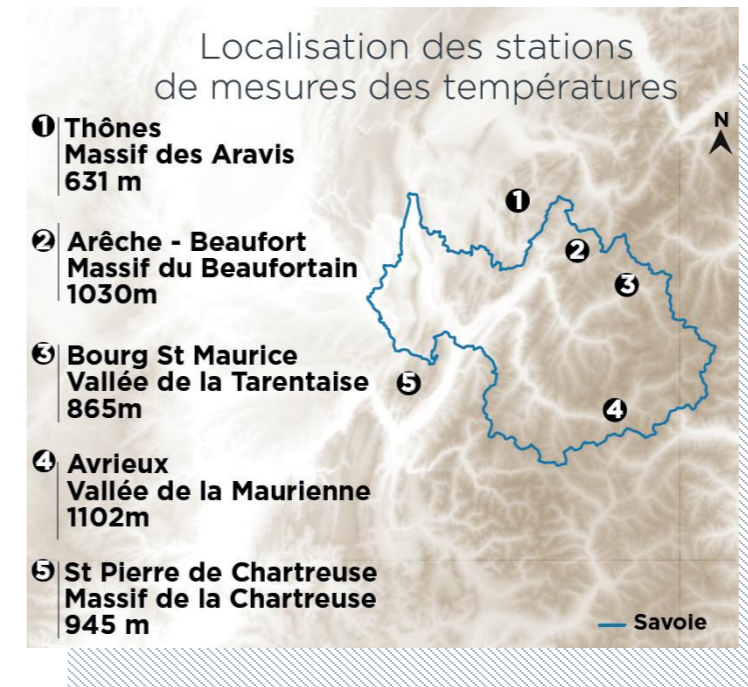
Localisation des stations de mesures des températures

❶ Thônes
Massif des Aravis
631 m

❷ Arêche - Beaufort
Massif du Beaufortain
1030m

❸ Bourg St Maurice
Vallée de la Tarentaise
865m

❹ Avrieux
Vallée de la Maurienne
1102m

❺ St Pierre de Chartreuse
Massif de la Chartreuse
945 m

N

❶
❷
❸
❺
❹

Savoie